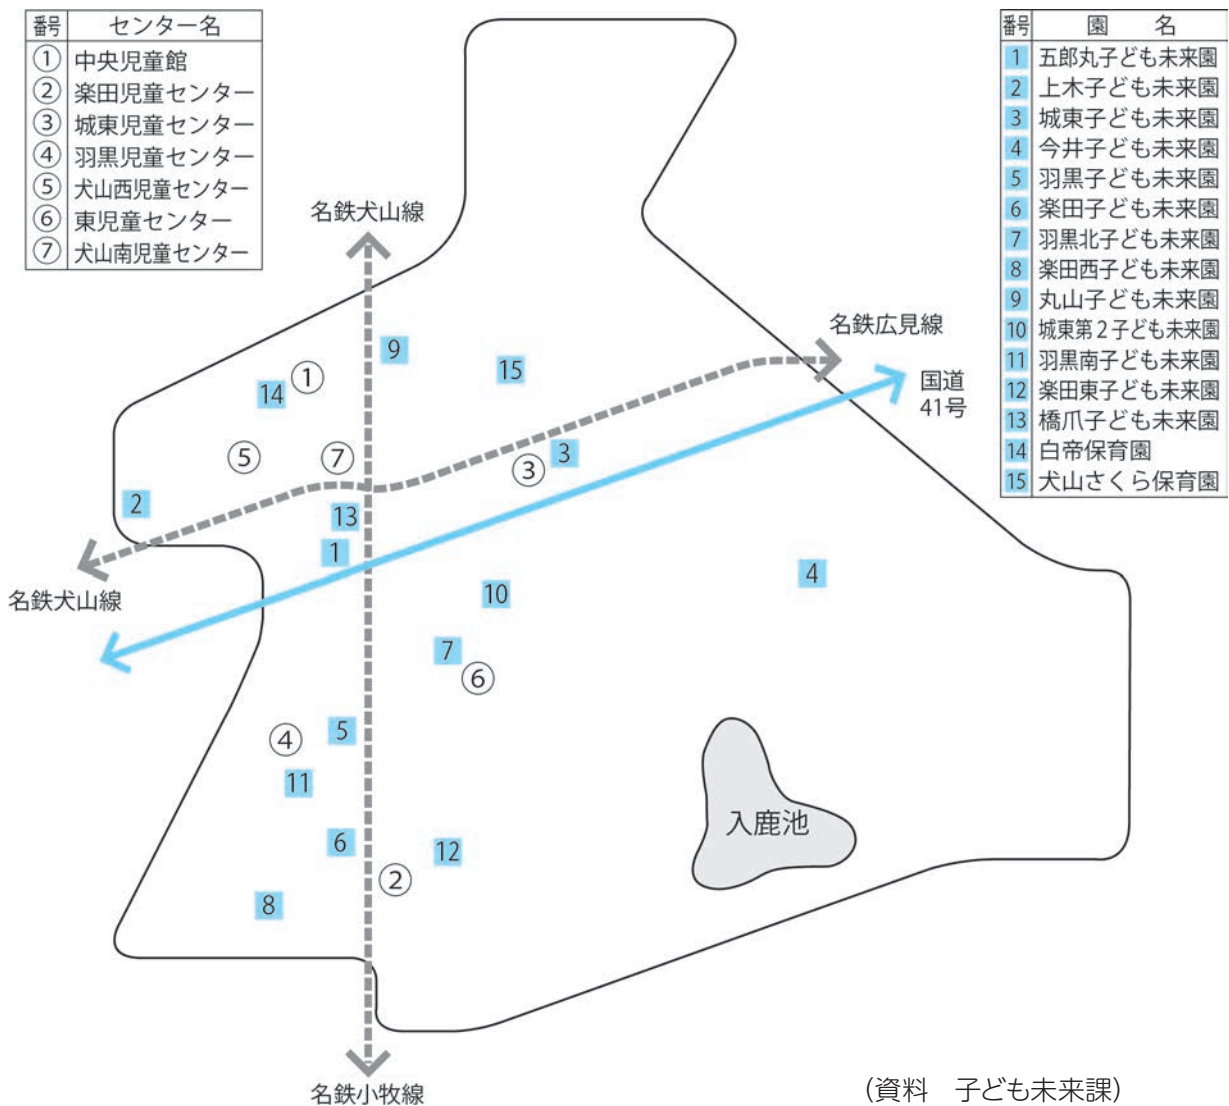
| 番号 | センター名 |
|---|---|
| ① | 中央児童館 |
| ② | 楽田児童センター |
| ③ | 城東児童センター |
| ④ | 羽黒児童センター |
| ⑤ | 犬山西児童センター |
| ⑥ | 東児童センター |
| ⑦ | 犬山南児童センター |

| 番号 | 園　名 |
|---|---|
| 1 | 五郎丸子ども未来園 |
| 2 | 上木子ども未来園 |
| 3 | 城東子ども未来園 |
| 4 | 今井子ども未来園 |
| 5 | 羽黒子ども未来園 |
| 6 | 楽田子ども未来園 |
| 7 | 羽黒北子ども未来園 |
| 8 | 楽田西子ども未来園 |
| 9 | 丸山子ども未来園 |
| 10 | 城東第2子ども未来園 |
| 11 | 羽黒南子ども未来園 |
| 12 | 楽田東子ども未来園 |
| 13 | 橋爪子ども未来園 |
| 14 | 白帝保育園 |
| 15 | 犬山さくら保育園 |

名鉄犬山線

名鉄広見線

国道 41号

9 15 14 ① ⑤ ⑦ ③ 3 2 13 1

名鉄犬山線

4 10 7 ⑥ ④ 5 11 6 12 ② 8

入鹿池

名鉄小牧線

(資料　子ども未来課)